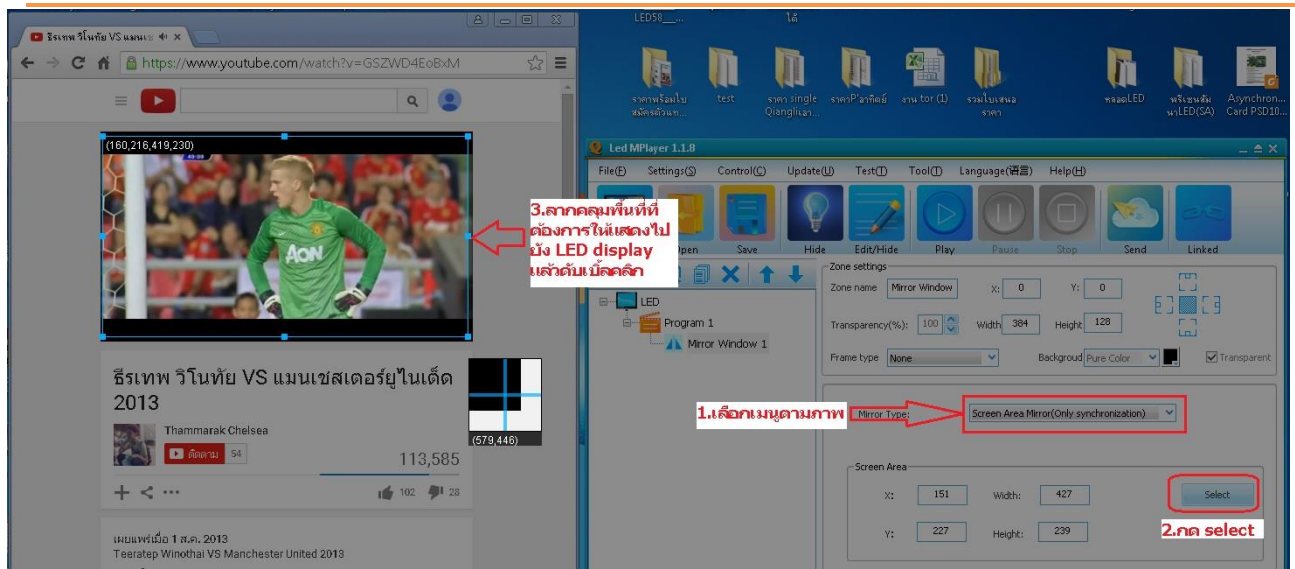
ธีรเทพ วิโนทัย VS แมนเ
https://www.youtube.com/watch?v=GSZWD4EoBxM

(160,216,419,230)

AON

3.ลากคลุมพื้นที่ที่ต้องการให้แสดงไปยัง LED display แล้วดับเบิ้ลคลิก

ธีรเทพ วิโนทัย VS แมนเชสเตอร์ยูไนเต็ด 2013

Thammarak Chelsea

ติดตาม 54

113,585

102 28

(579,446)

เผยแพร่เมื่อ 1 ส.ค. 2013
Teeratep Winothai VS Manchester United 2013

LED58___ ได้

ราคาพร้อมใบสมัครตัวแท... test ราคา single Qiangli เอ... ราคาP'อาทิตย์ งาน tor (1) รวมใบเสนอราคา หลอดLED พริเซนต์ม้านLED(SA) Asynchron... Card PSD10...

Led MPlayer 1.1.8

File(F) Settings(S) Control(C) Update(U) Test(T) Tool(T) Language(语言) Help(H)

Open Save Hide Edit/Hide Play Pause Stop Send Linked

LED
Program 1
Mirror Window 1

Zone settings
Zone name Mirror Window X: 0 Y: 0
Transparency(%): 100 Width 384 Height 128
Frame type None Backgroud Pure Color Transparent

1.เลือกเมนูตามภาพ
Mirror Type: Screen Area Mirror(Only synchronization)

Screen Area
X: 151 Width: 427 Select
Y: 227 Height: 239

2.กด select